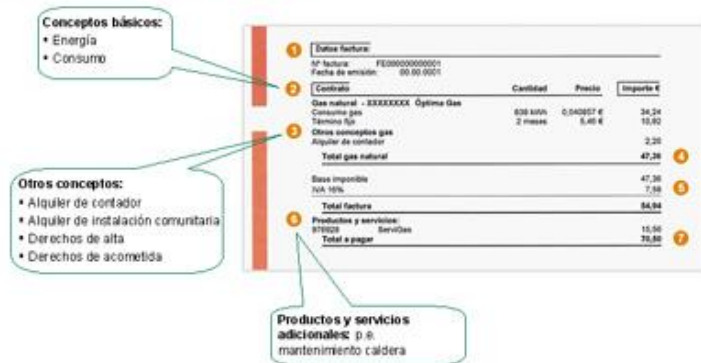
Conceptos básicos:
• Energía
• Consumo

1 Datos factura
Nº factura: FE000000000001
Fecha de emisión: 00.00.0001

2 Contrato | Cantidad | Precio | Importe €

Gas natural - XXXXXXXX Óptima Gas
Consumo gas 608 kWh 0,040857 € 24,24
Término fijo 2 meses 5,46 € 10,92

3 Otros conceptos gas
Alquiler de contador 2,20
Total gas natural 47,36 4

Base imponible 47,36
IVA 16% 7,58 5
Total factura 54,94

6 Productos y servicios:
976020 ServiGas 15,56
Total a pagar 70,50 7

Otros conceptos:
• Alquiler de contador
• Alquiler de instalación comunitaria
• Derechos de alta
• Derechos de acometida

Productos y servicios adicionales: p.e. mantenimiento caldera